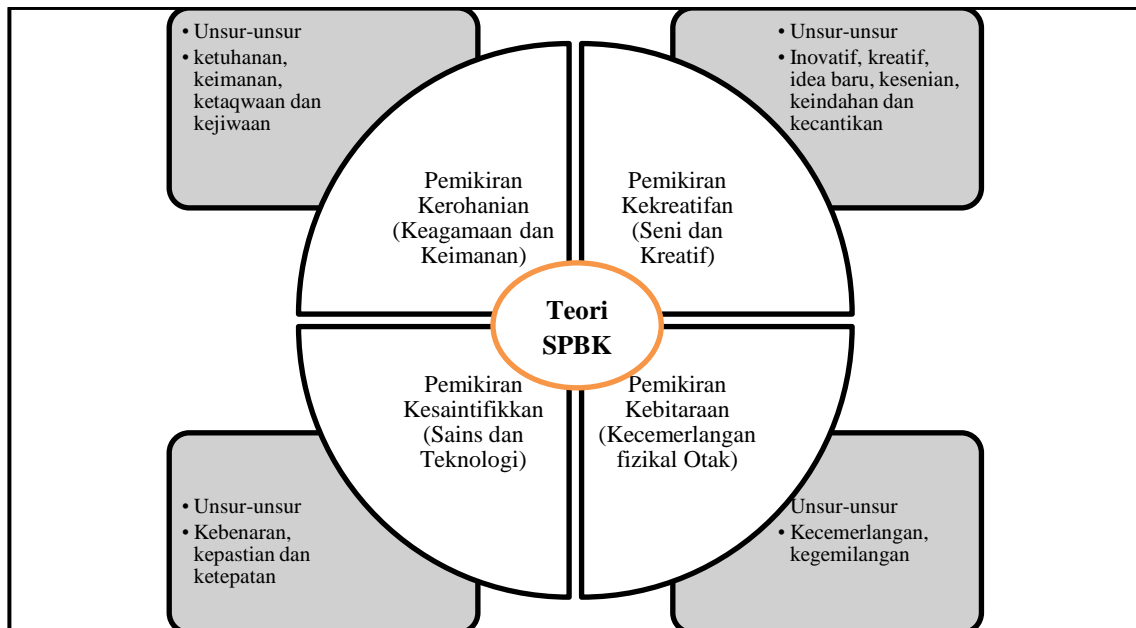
• Unsur-unsur
• ketuhanan, keimanan, ketaqwaan dan kejiwaan

• Unsur-unsur
• Inovatif, kreatif, idea baru, kesenian, keindahan dan kecantikan

Pemikiran Kerohanian (Keagamaan dan Keimanan)

Pemikiran Kekreatifan (Seni dan Kreatif)

Teori SPBK

Pemikiran Kesaintifikkan (Sains dan Teknologi)

Pemikiran Kebitaraan (Kecemerlangan fizikal Otak)

• Unsur-unsur
• Kebenaran, kepastian dan ketepatan

Unsur-unsur
• Kecemerlangan, kegemilangan